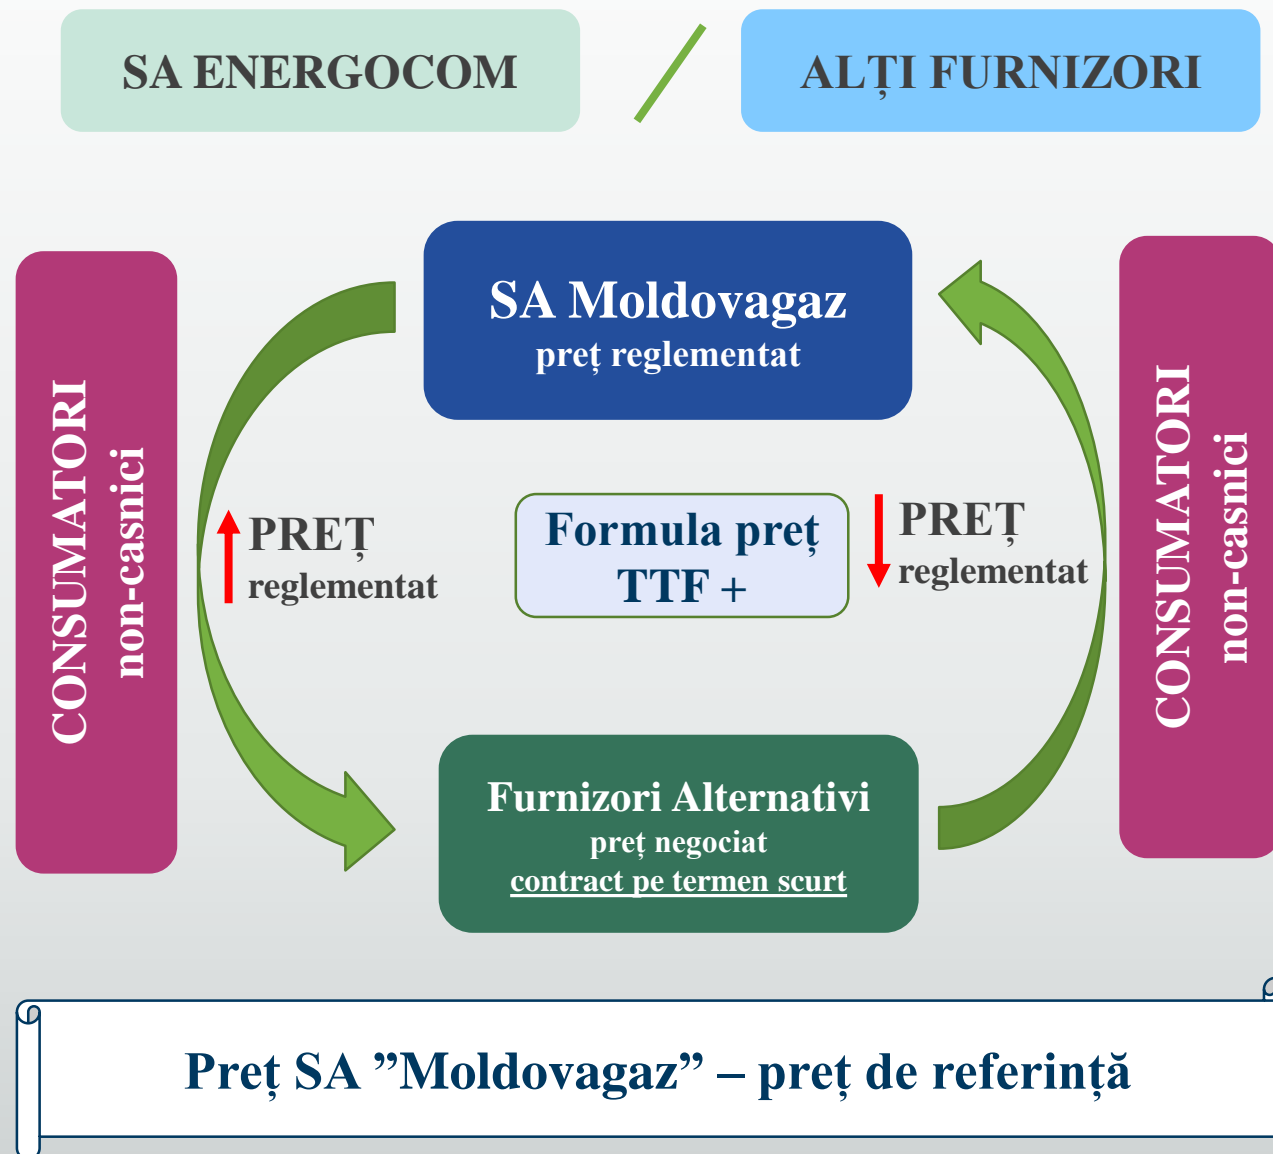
SA ENERGOCOM

ALȚI FURNIZORI

CONSUMATORI
non-casnici

SA Moldovagaz
preț reglementat

PREȚ
reglementat

Formula preț
TTF +

PREȚ
reglementat

CONSUMATORI
non-casnici

Furnizori Alternativi
preț negociat
contract pe termen scurt

Preț SA ”Moldovagaz” – preț de referință